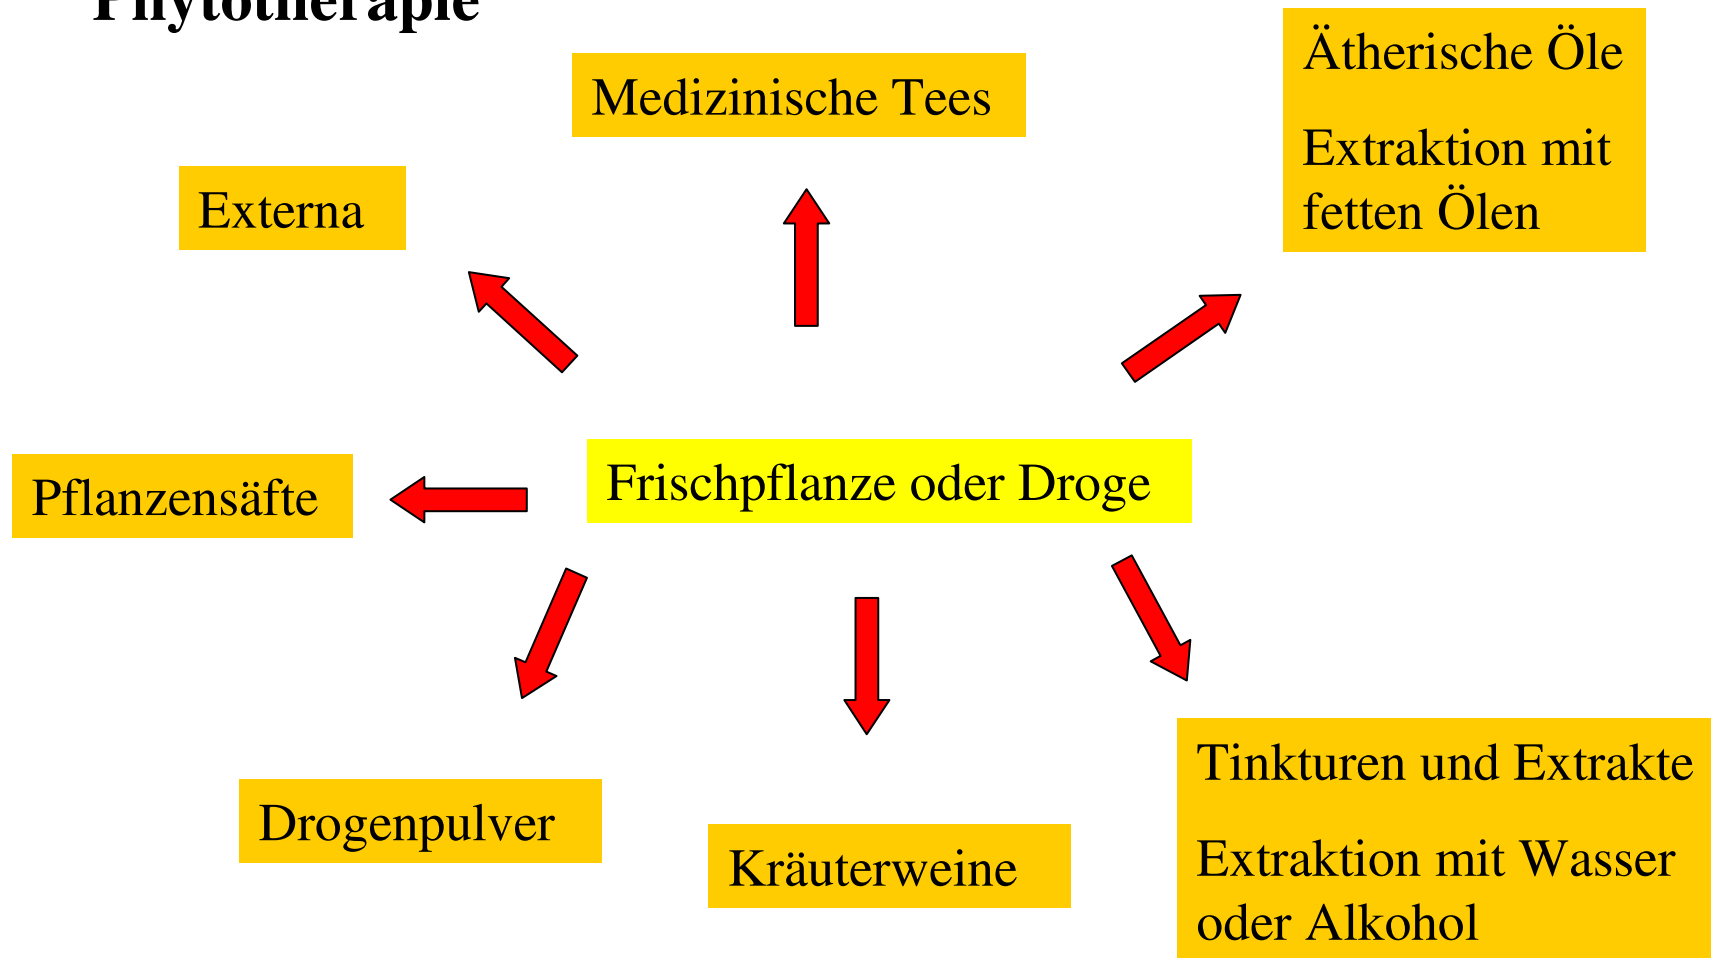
Phytotherapie

Medizinische Tees

Ätherische Öle

Extraktion mit fetten Ölen

Externa

Pflanzensäfte

Frischpflanze oder Droge

Drogenpulver

Kräuterweine

Tinkturen und Extrakte

Extraktion mit Wasser oder Alkohol